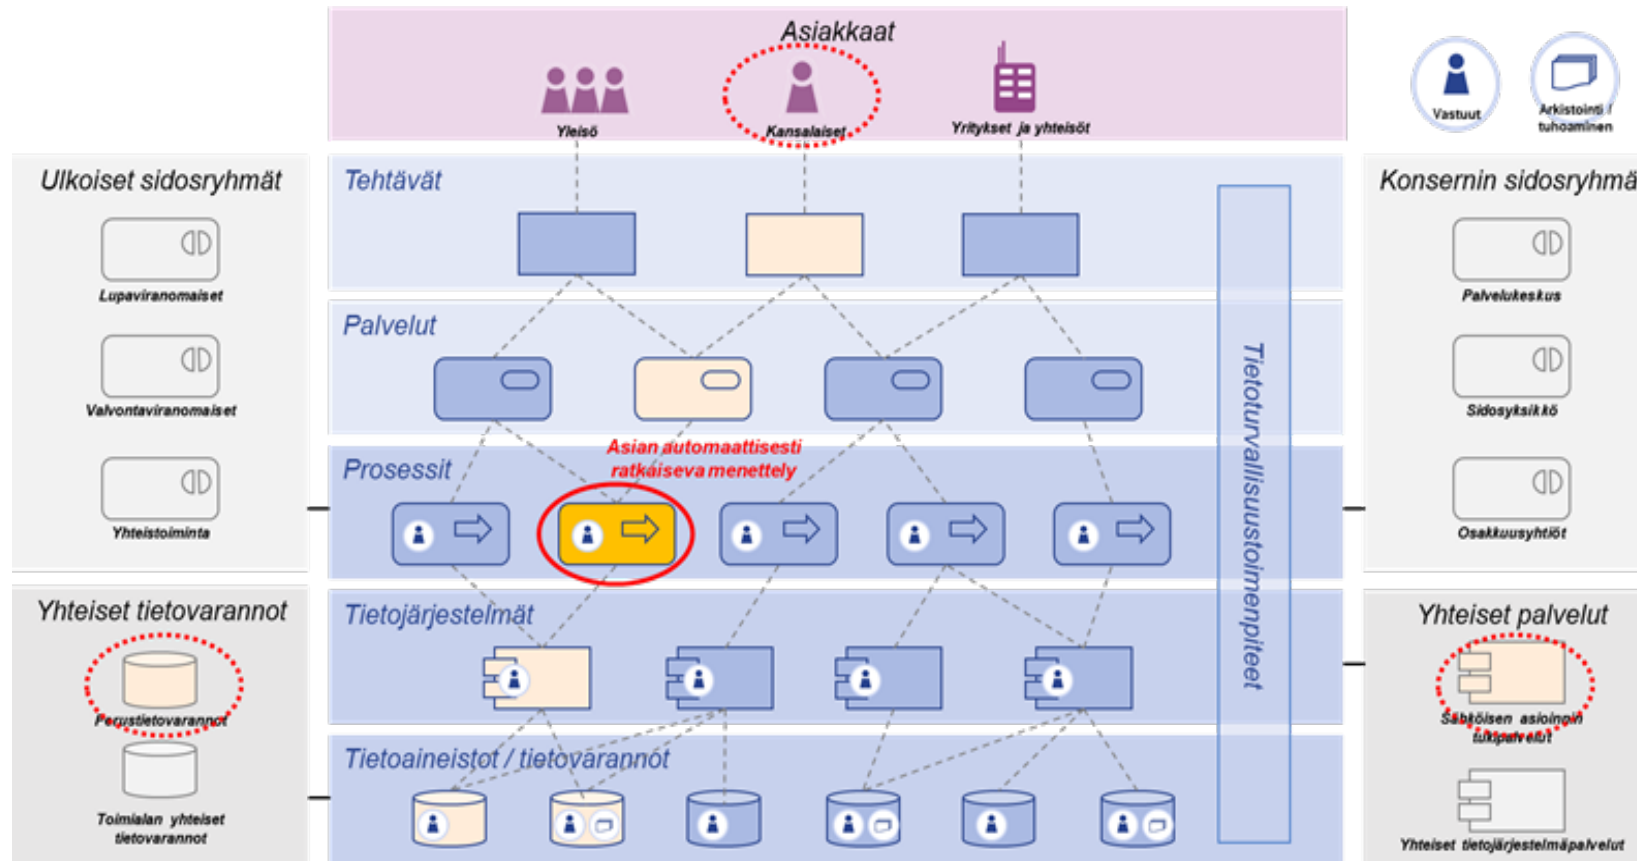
Asiakkaat

Yleisö

Kansalaiset

Yritykset ja yhteisöt

Vastuut

Arkistointi / tuhoaminen

Ulkoiset sidosryhmät

Lupaviranomaiset

Valvontaviranomaiset

Yhteistoiminta

Tehtävät

Palvelut

Prosessit

Asian automaattisesti ratkaiseva menettely

Tietojärjestelmät

Tietoaineistot / tietovarannot

Tietoturvallisuustoimenpiteet

Konsernin sidosryhmä

Palvelukeskus

Sidosyksikkö

Osakkuusyhtiöt

Yhteiset tietovarannot

Perustietovarannot

Toimialan yhteiset tietovarannot

Yhteiset palvelut

Sähköisen asioinnin tukipalvelut

Yhteiset tietojärjestelmäpalvelut